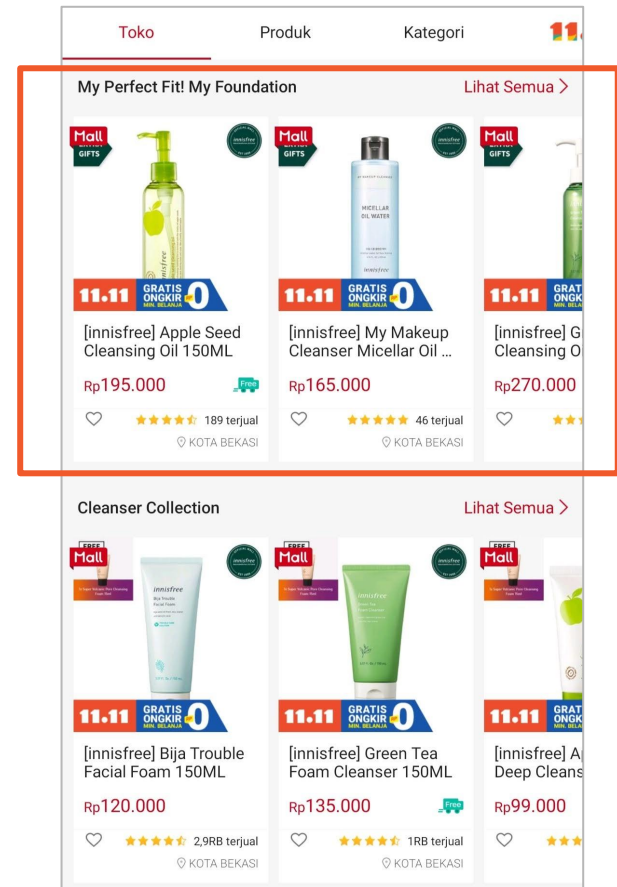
Toko
Produk
Kategori
11.

My Perfect Fit! My Foundation
Lihat Semua >

Mall
GIFTS
innisfree
11.11 GRATIS ONGKIR 0 MIN. BELANJA
[innisfree] Apple Seed Cleansing Oil 150ML
Rp195.000
Free
189 terjual
KOTA BEKASI

Mall
GIFTS
innisfree
MICELLAR OIL WATER
11.11 GRATIS ONGKIR 0 MIN. BELANJA
[innisfree] My Makeup Cleanser Micellar Oil ...
Rp165.000
46 terjual
KOTA BEKASI

Mall
GIFTS
11.11 GRAT ONGK
[innisfree] G Cleansing O
Rp270.000

Cleanser Collection
Lihat Semua >

FREE
Mall
innisfree
innisfree Bija Trouble Facial Foam
11.11 GRATIS ONGKIR 0 MIN. BELANJA
[innisfree] Bija Trouble Facial Foam 150ML
Rp120.000
2,9RB terjual
KOTA BEKASI

FREE
Mall
innisfree
innisfree Green Tea
11.11 GRATIS ONGKIR 0 MIN. BELANJA
[innisfree] Green Tea Foam Cleanser 150ML
Rp135.000
Free
1RB terjual
KOTA BEKASI

FREE
Mall
11.11 GRAT ONGK
[innisfree] A Deep Cleans
Rp99.000